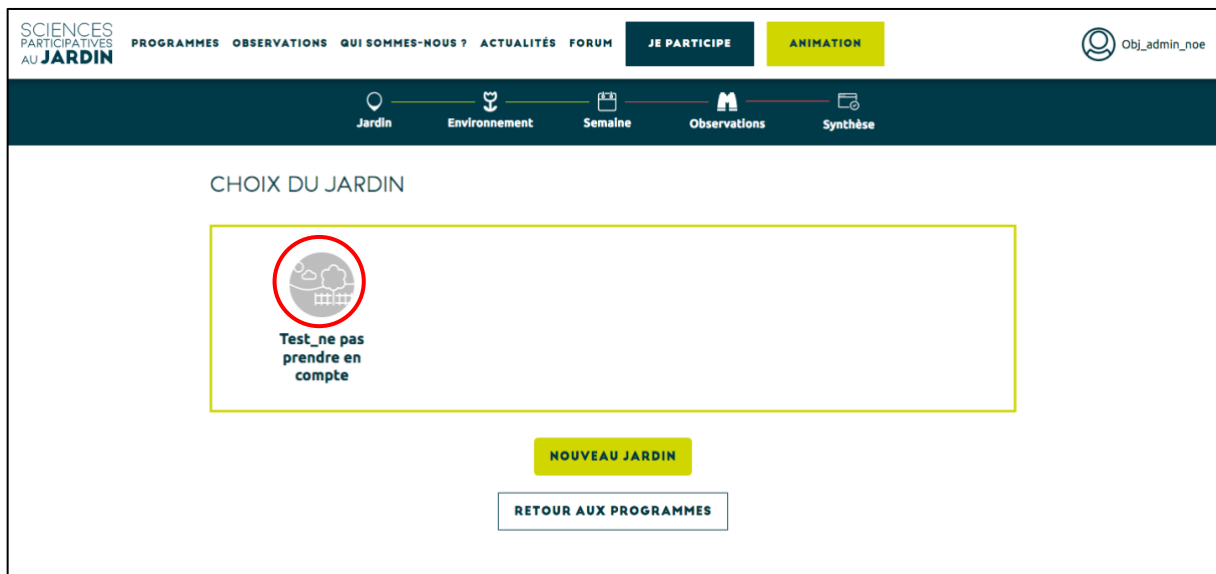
SCIENCES PARTICIPATIVES AU JARDIN

PROGRAMMES OBSERVATIONS QUI SOMMES-NOUS ? ACTUALITÉS FORUM JE PARTICIPE ANIMATION

Obj_admin_noe

Jardin Environnement Semaine Observations Synthèse

CHOIX DU JARDIN

Test_ne pas prendre en compte

NOUVEAU JARDIN

RETOUR AUX PROGRAMMES